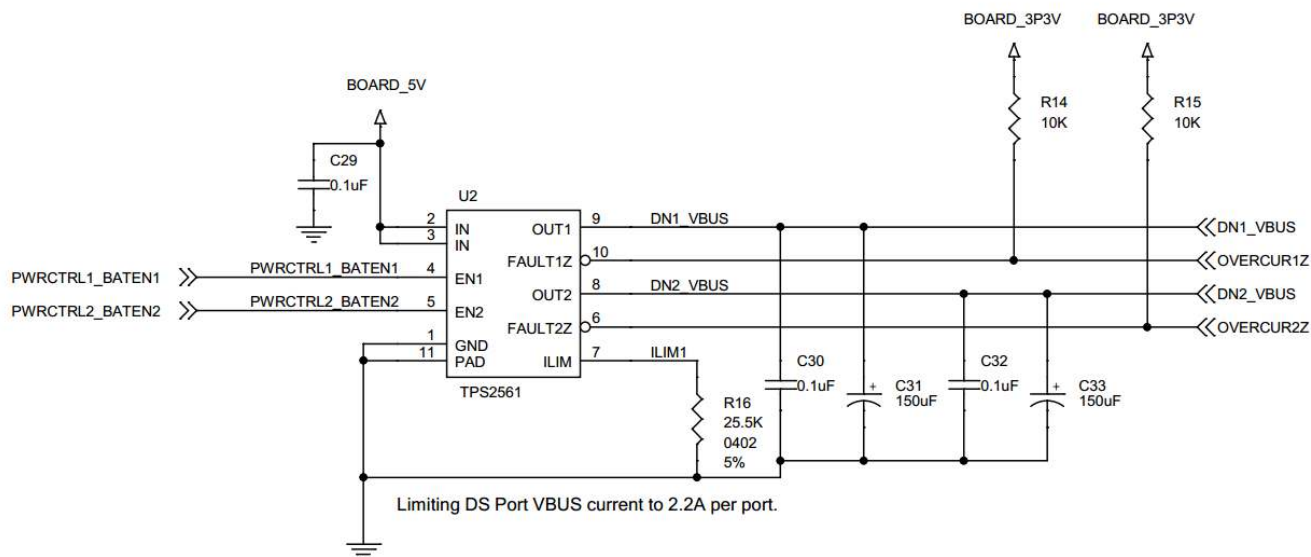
BOARD_3P3V
BOARD_3P3V
R14
10K
R15
10K
BOARD_5V
C29
0.1uF
U2
2
3
IN
IN
OUT1
9
DN1_VBUS
DN1_VBUS
FAULT1Z
10
OVERCUR1Z
PWRCTRL1_BATEN1
PWRCTRL1_BATEN1
4
EN1
OUT2
8
DN2_VBUS
DN2_VBUS
PWRCTRL2_BATEN2
PWRCTRL2_BATEN2
5
EN2
FAULT2Z
6
OVERCUR2Z
1
11
GND
PAD
ILIM
7
ILIM1
TPS2561
C30
0.1uF
C31
150uF
C32
0.1uF
C33
150uF
R16
25.5K
0402
5%
Limiting DS Port VBUS current to 2.2A per port.